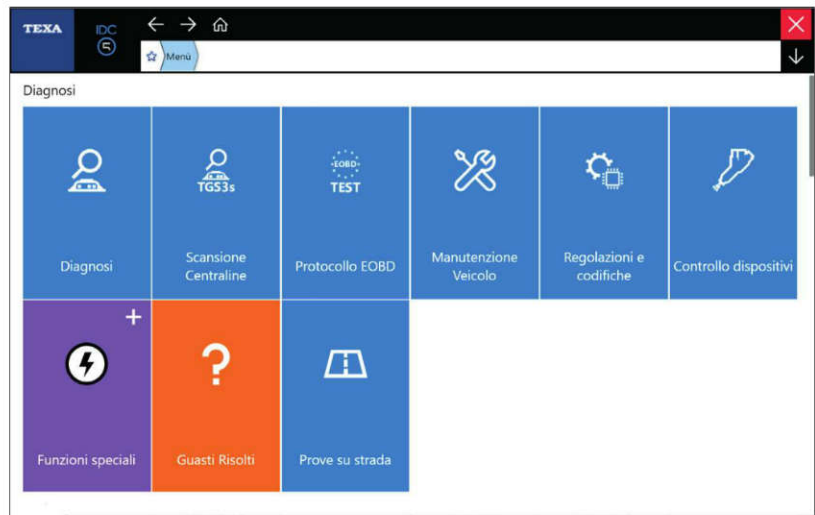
TEXA IDC 5

Menù

Diagnosi

TGS3s

EOBD TEST

Diagnosi

Scansione Centraline

Protocollo EOBD

Manutenzione Veicolo

Regolazioni e codifiche

Controllo dispositivi

+

?

Funzioni speciali

Guasti Risolti

Prove su strada